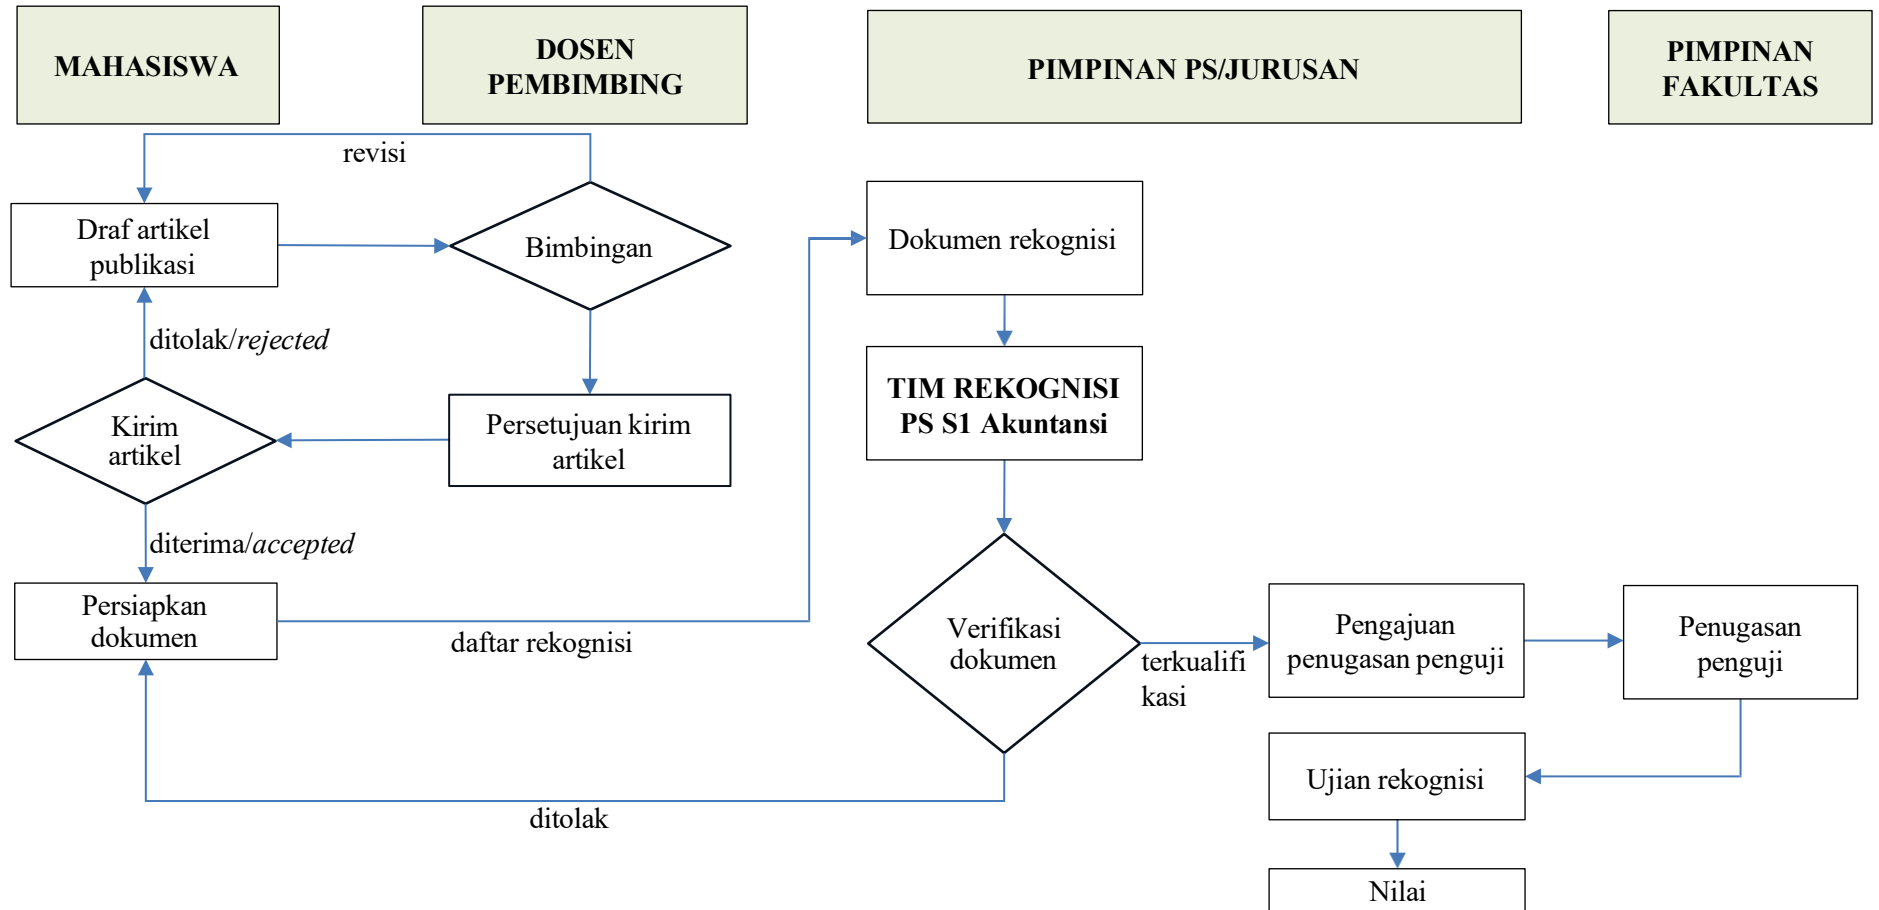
MAHASISWA

DOSEN PEMBIMBING

PIMPINAN PS/JURUSAN

PIMPINAN FAKULTAS

revisi

Draf artikel publikasi

Bimbingan

Dokumen rekognisi

ditolak/*rejected*

TIM REKOGNISI PS S1 Akuntansi

Kirim artikel

Persetujuan kirim artikel

diterima/*accepted*

Persiapkan dokumen

daftar rekognisi

Verifikasi dokumen

terkualifikasi

Pengajuan penugasan penguji

Penugasan penguji

Ujian rekognisi

ditolak

Nilai